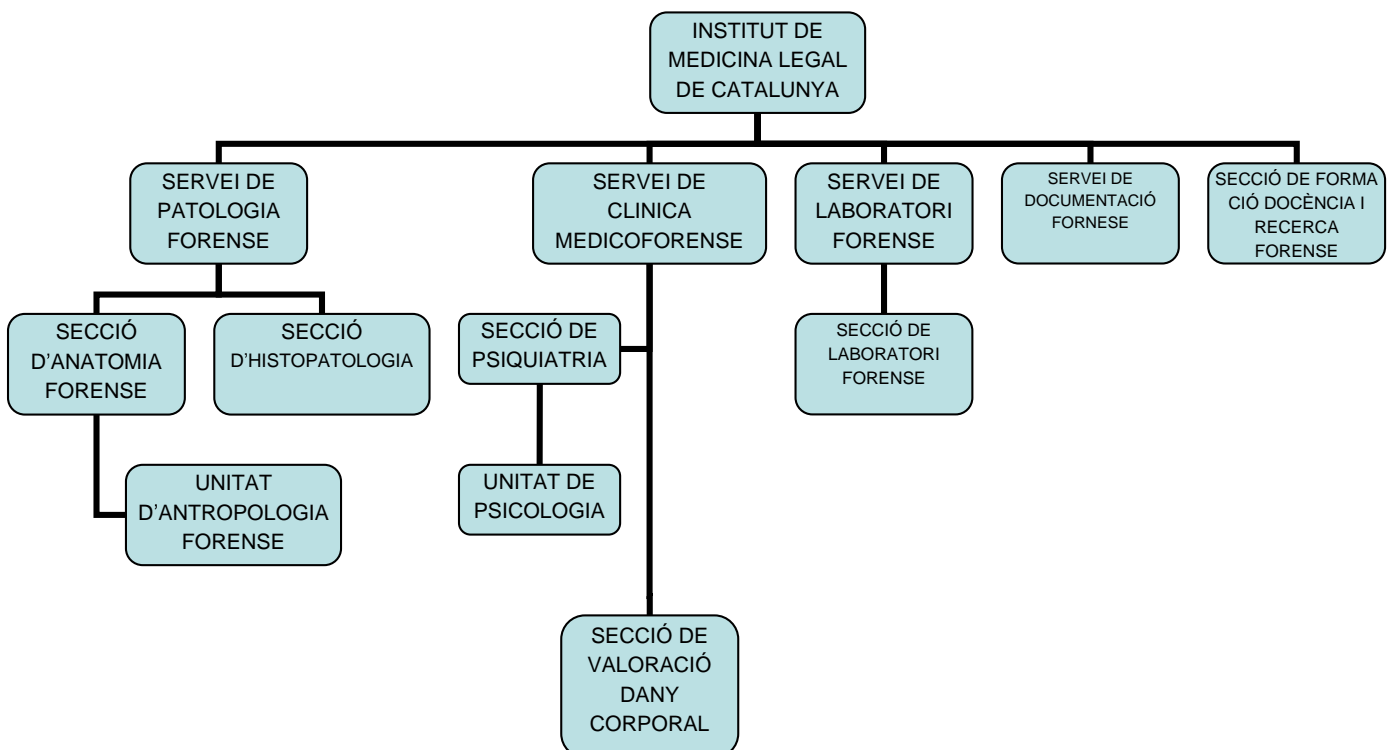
INSTITUT DE MEDICINA LEGAL DE CATALUNYA

SERVEI DE PATOLOGIA FORENSE

SERVEI DE CLINICA MEDICOFORENSE

SERVEI DE LABORATORI FORENSE

SERVEI DE DOCUMENTACIÓ FORNESE

SECCIÓ DE FORMA CIÓ DOCÈNCIA I RECERCA FORENSE

SECCIÓ D'ANATOMIA FORENSE

SECCIÓ D'HISTOPATOLOGIA

SECCIÓ DE PSIQUIATRIA

SECCIÓ DE LABORATORI FORENSE

UNITAT D'ANTROPOLOGIA FORENSE

UNITAT DE PSICOLOGIA

SECCIÓ DE VALORACIÓ DANY CORPORAL